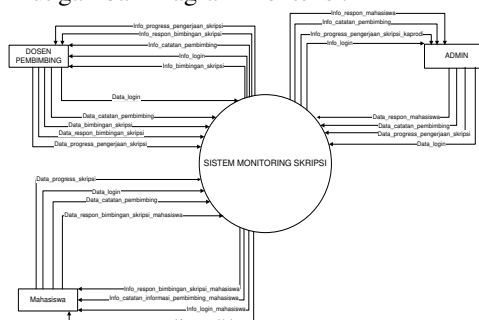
Info_progress_pengerjaan_skripsi
Info_respon_bimbingan_skripsi
Info_catatan_pembimbing
Info_login
Info_bimbingan_skripsi
DOSEN PEMBIMBING
Data_login
Data_catatan_pembimbing
Data_bimbingan_skripsi
Data_respon_bimbingan_skripsi
Data_progress_pengerjaan_skripsi

Info_respon_mahasiswa
Info_catatan_pembimbing
Info_progress_pengerjaan_skripsi_kaprodi
Info_login
ADMIN
Data_respon_mahasiswa
Data_catatan_pembimbing
Data_progress_pengerjaan_skripsi
Data_login

SISTEM MONITORING SKRIPSI

Data_progress_skripsi
Data_login
Data_catatan_pembimbing
Data_respon_bimbingan_skripsi_mahasiswa
Mahasiswa
Info_respon_bimbingan_skripsi_mahasiswa
Info_catatan_informasi_pembimbing_mahasiswa
Info_login_mahasiswa